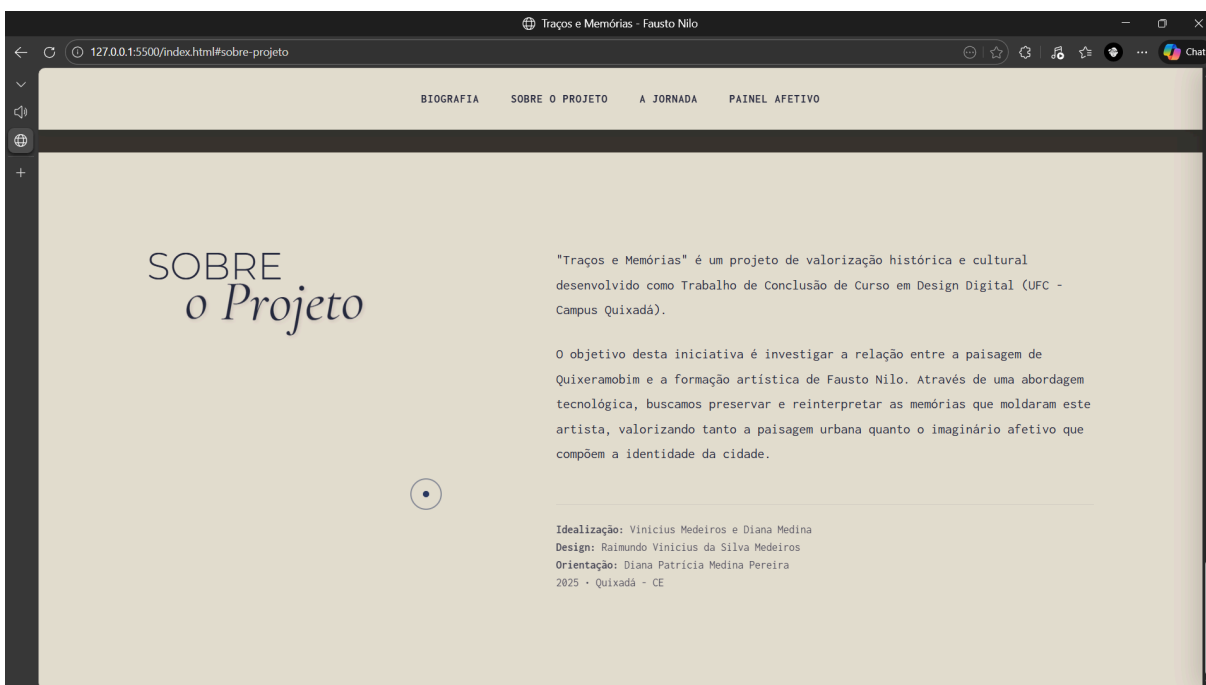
Traços e Memórias - Fausto Nilo

127.0.0.1:5500/index.html#sobre-projeto

Chat

BIOGRAFIA SOBRE O PROJETO A JORNADA PAINEL AFETIVO

SOBRE
o Projeto

"Traços e Memórias" é um projeto de valorização histórica e cultural desenvolvido como Trabalho de Conclusão de Curso em Design Digital (UFC - Campus Quixadá).

O objetivo desta iniciativa é investigar a relação entre a paisagem de Quixeramobim e a formação artística de Fausto Nilo. Através de uma abordagem tecnológica, buscamos preservar e reinterpretar as memórias que moldaram este artista, valorizando tanto a paisagem urbana quanto o imaginário afetivo que compõem a identidade da cidade.

Idealização: Vinicius Medeiros e Diana Medina
Design: Raimundo Vinicius da Silva Medeiros
Orientação: Diana Patrícia Medina Pereira
2025 · Quixadá - CE